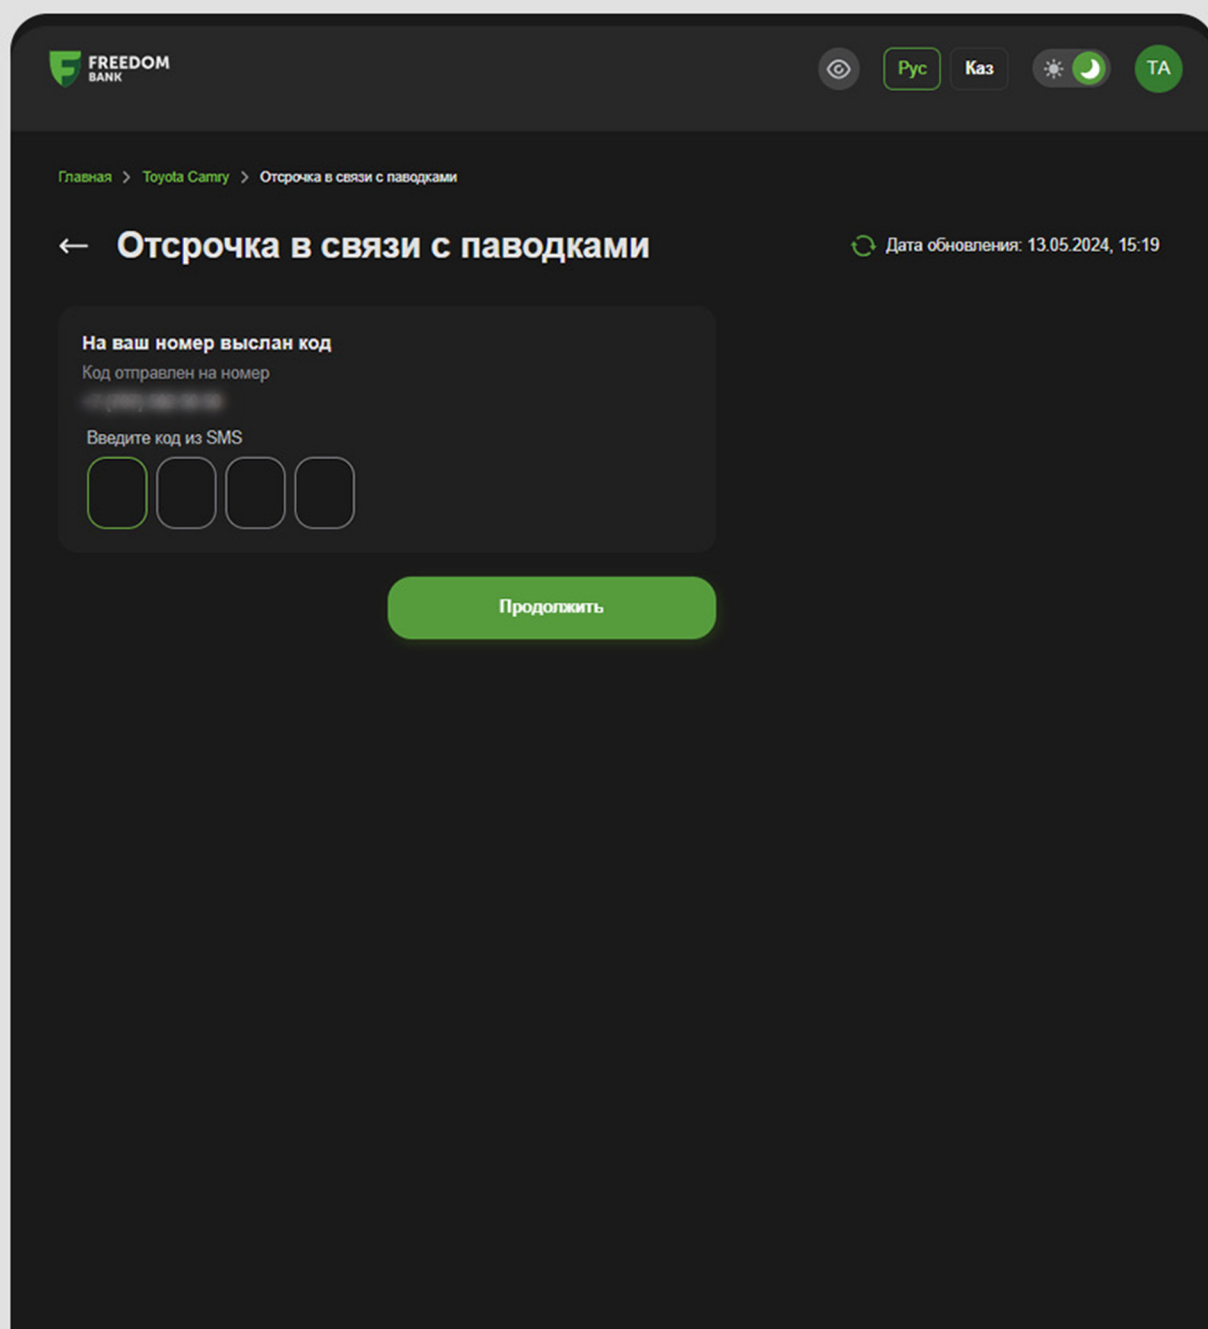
FREEDOM BANK

Рус Каз TA

Главная > Toyota Camry > Отсрочка в связи с паводками

← Отсрочка в связи с паводками

Дата обновления: 13.05.2024, 15:19

На ваш номер выслан код

Код отправлен на номер

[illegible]

Введите код из SMS

Продолжить